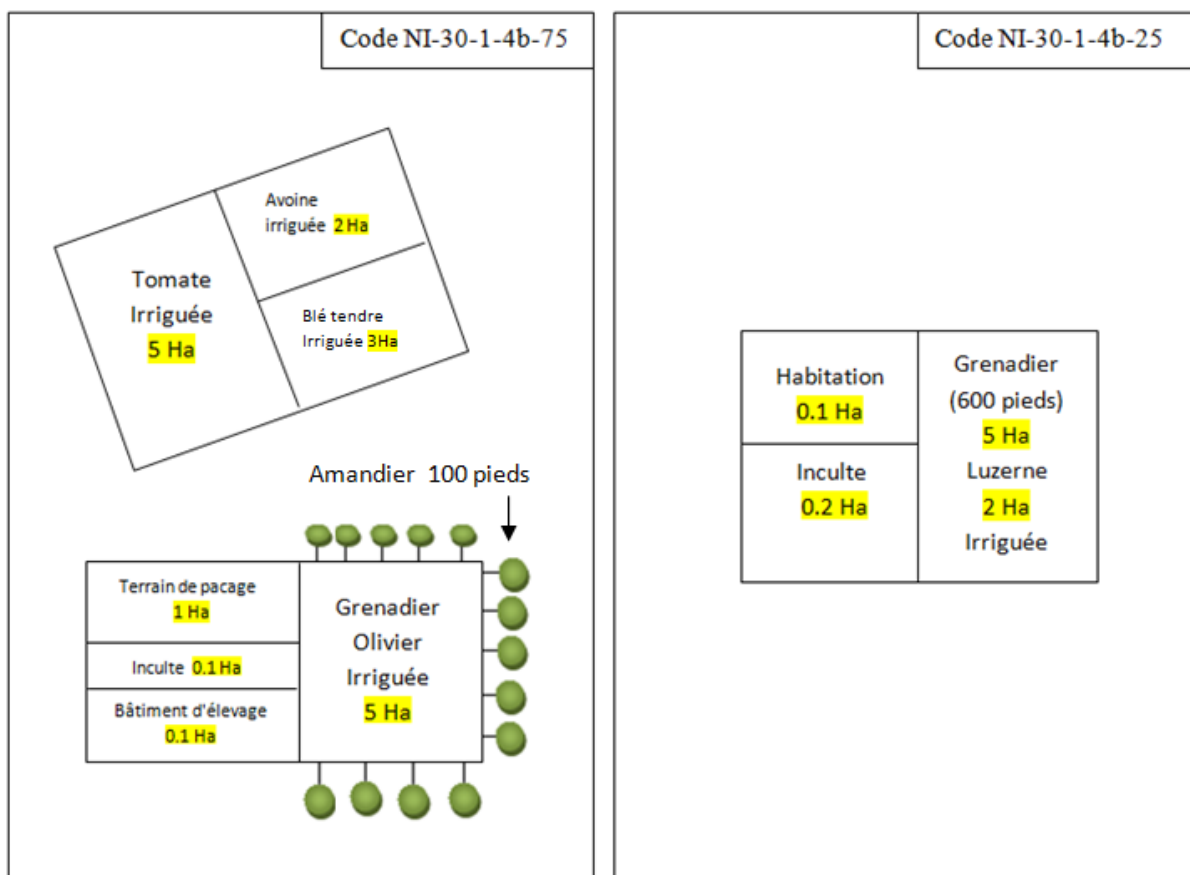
Code NI-30-1-4b-75

Tomate Irriguée 5 Ha

Avoine irriguée 2 Ha

Blé tendre Irriguée 3Ha

Amandier 100 pieds

Terrain de pacage 1 Ha

Inculte 0.1 Ha

Bâtiment d'élevage 0.1 Ha

Grenadier Olivier Irriguée 5 Ha

Code NI-30-1-4b-25

Habitation 0.1 Ha

Inculte 0.2 Ha

Grenadier (600 pieds) 5 Ha Luzerne 2 Ha Irriguée